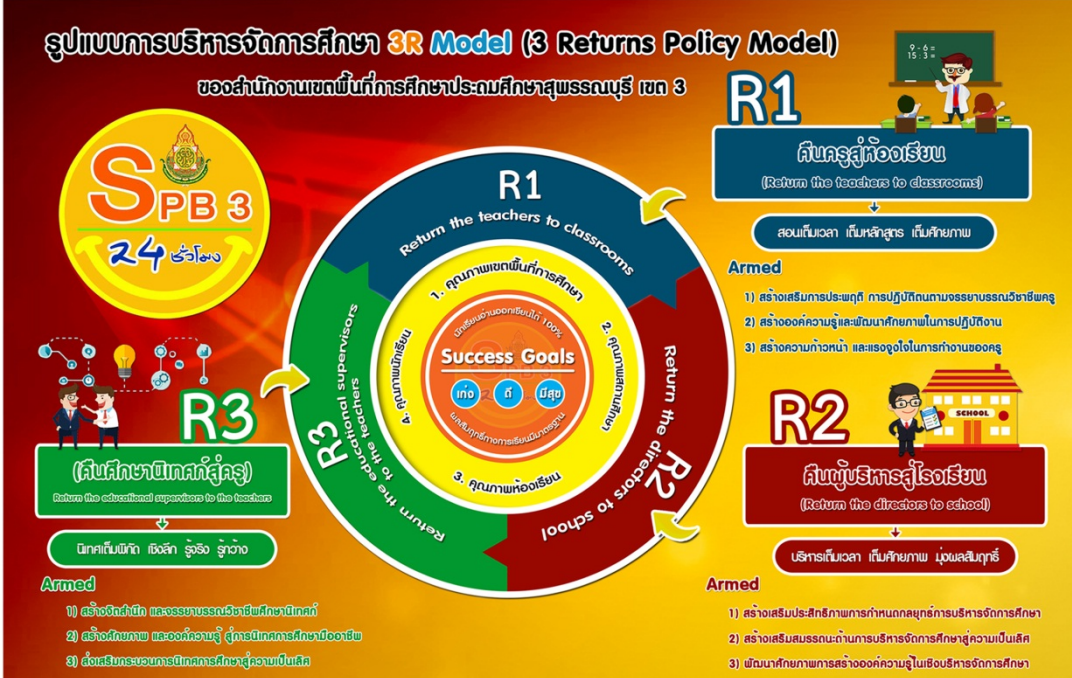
รูปแบบการบริหารจัดการศึกษา 3R Model (3 Returns Policy Model)

ของสำนักงานเขตพื้นที่การศึกษาประถมศึกษาสุพรรณบุรี เขต 3

SPB 3
24 ชั่วโมง

9 - 6 =
15 : 3 =

R1
คืนครูสู่ห้องเรียน
(Return the teachers to classrooms)

สอนเต็มเวลา เต็มหลักสูตร เต็มศักยภาพ

Armed
1) สร้างเสริมการประพฤติ การปฏิบัติตนตามจรรยาบรรณวิชาชีพครู
2) สร้างองค์ความรู้และพัฒนาศักยภาพในการปฏิบัติงาน
3) สร้างความก้าวหน้า และแรงจูงใจในการทำงานของครู

R1
Return the teachers to classrooms

R2
Return the directors to school

R3
Return the educational supervisors to the teachers

1. คุณภาพเขตพื้นที่การศึกษา
2. คุณภาพสถานศึกษา
3. คุณภาพห้องเรียน
4. คุณภาพนักเรียน

นักเรียนอ่านออกเขียนได้ 100%
Success Goals
เก่ง ดี มีสุข
ผลสัมฤทธิ์ทางการเรียนมีมาตรฐาน

R3
(คืนศึกษานิเทศก์สู่ครู)
Return the educational supervisors to the teachers

นิเทศเต็มพิกัด เชิงลึก รู้จริง รู้กว้าง

Armed
1) สร้างจิตสำนึก และจรรยาบรรณวิชาชีพศึกษานิเทศก์
2) สร้างศักยภาพ และองค์ความรู้ สู่การนิเทศการศึกษามืออาชีพ
3) ส่งเสริมกระบวนการนิเทศการศึกษาสู่ความเป็นเลิศ

R2
SCHOOL
คืนผู้บริหารสู่โรงเรียน
(Return the directors to school)

บริหารเต็มเวลา เต็มศักยภาพ มุ่งผลสัมฤทธิ์

Armed
1) สร้างเสริมประสิทธิภาพการกำหนดกลยุทธ์การบริหารจัดการศึกษา
2) สร้างเสริมสมรรถนะด้านการบริหารจัดการศึกษาสู่ความเป็นเลิศ
3) พัฒนาศักยภาพการสร้างองค์ความรู้ในเชิงบริหารจัดการศึกษา